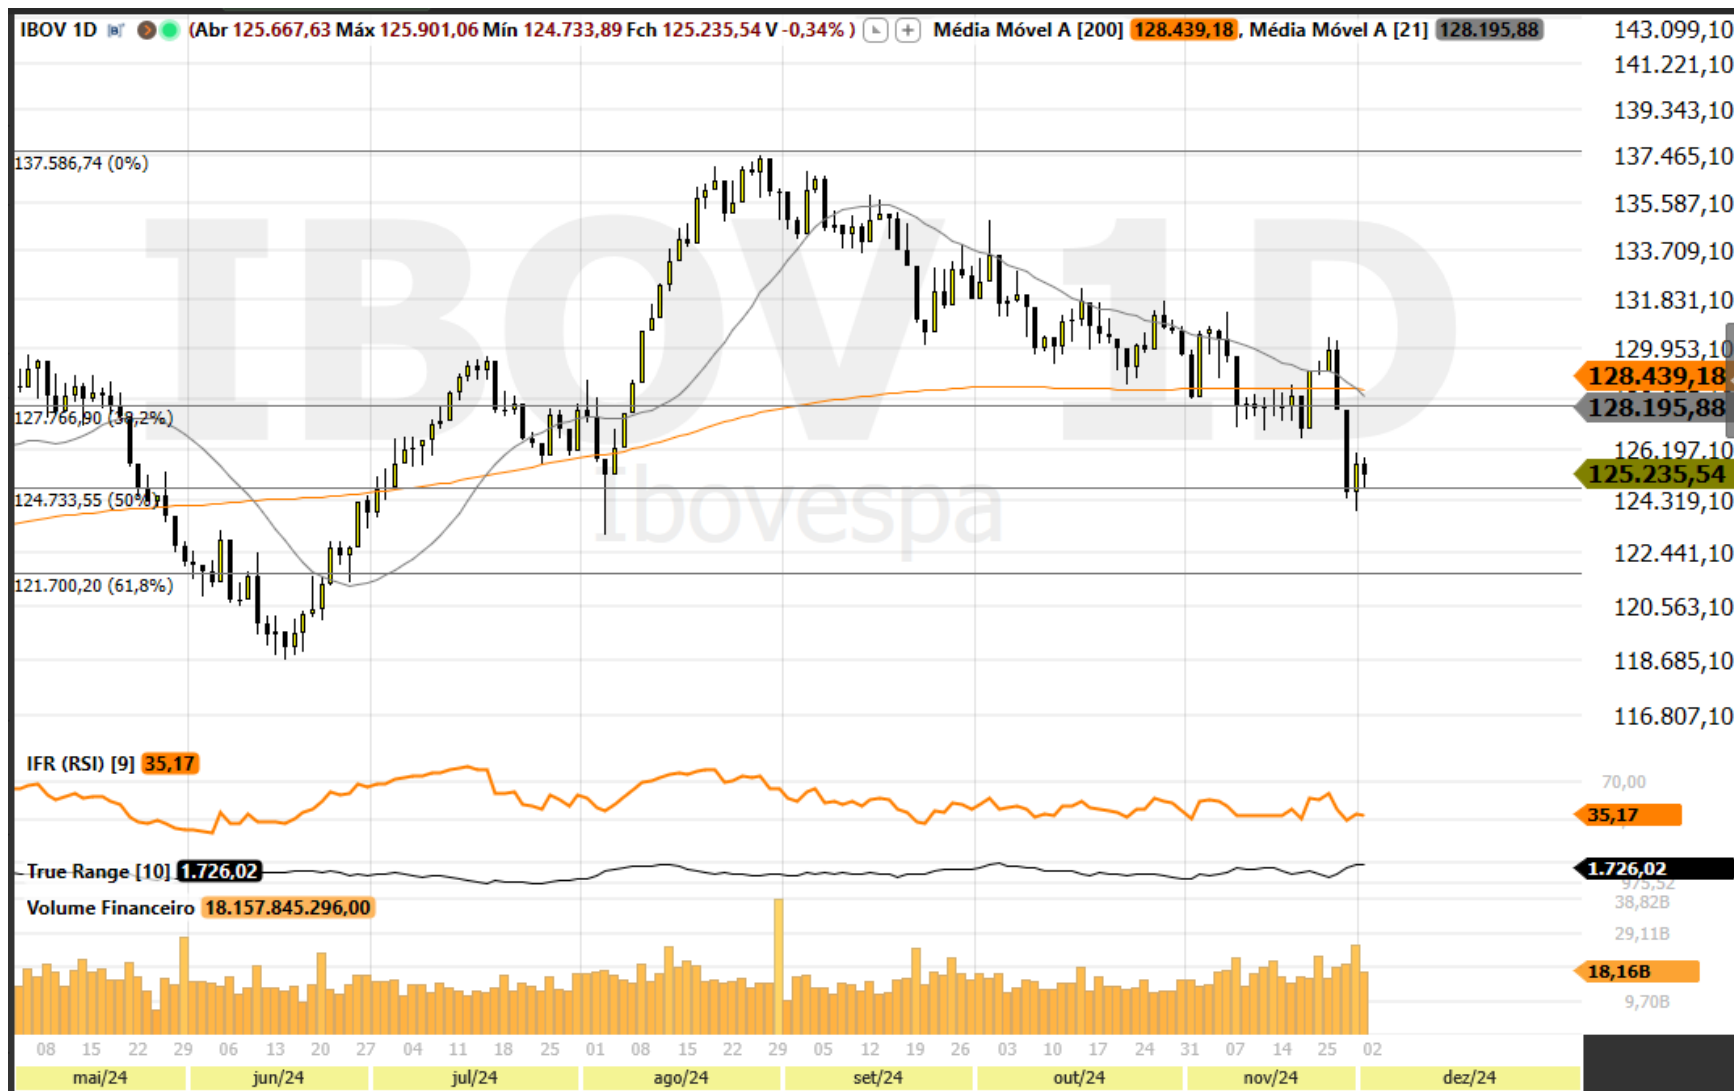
IBOV 1D (Abr 125.667,63 Máx 125.901,06 Mín 124.733,89 Fch 125.235,54 V -0,34% ) Média Móvel A [200] 128.439,18, Média Móvel A [21] 128.195,88

IBOV 1D

Ibovespa

137.586,74 (0%)
127.766,90 (38,2%)
124.733,55 (50%)
121.700,20 (61,8%)

143.099,10
141.221,10
139.343,10
137.465,10
135.587,10
133.709,10
131.831,10
129.953,10
128.439,18
128.195,88
126.197,10
125.235,54
124.319,10
122.441,10
120.563,10
118.685,10
116.807,10

IFR (RSI) [9] 35,17
70,00
35,17

True Range [10] 1.726,02
1.726,02
975,52

Volume Financeiro 18.157.845.296,00
38,82B
29,11B
18,16B
9,70B

08 15 22 29 06 13 20 27 04 11 18 25 01 08 15 22 29 05 12 19 26 03 10 17 24 31 07 14 25 02

mai/24 jun/24 jul/24 ago/24 set/24 out/24 nov/24 dez/24